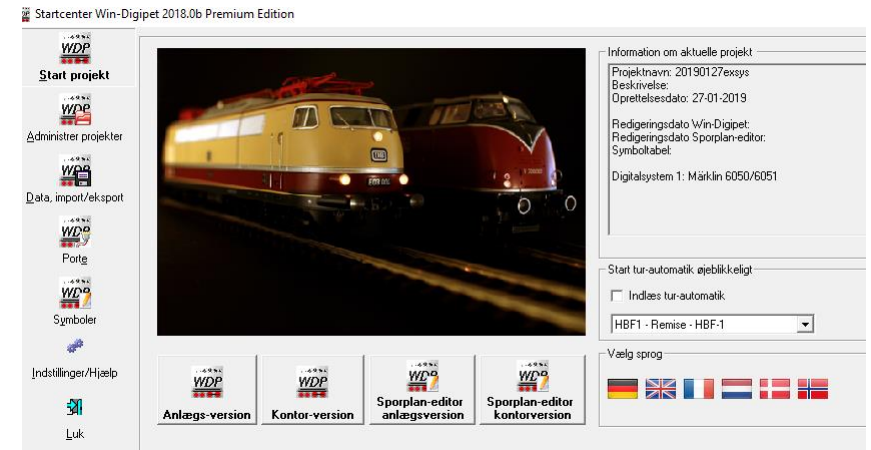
Startcenter Win-Digipet 2018.0b Premium Edition

WDP
Start projekt

WDP
Administrer projekter

WDP
Data, import/eksport

WDP
Porte

WDP
Symboler

Indstillinger/Hjælp

Luk

Information om aktuelle projekt

Projektnavn: 20190127exsys
Beskrivelse:
Oprettelsesdato: 27-01-2019

Redigeringsdato Win-Digipet:
Redigeringsdato Sporplan-editor:
Symboltabel:

Digitalsystem 1: Märklin 6050/6051

Start tur-automatik øjeblikkeligt

Indlæs tur-automatik

HBF1 - Remise - HBF-1

Vælg sprog

WDP
Anlægs-version

WDP
Kontor-version

WDP
Sporplan-editor anlægsversion

WDP
Sporplan-editor kontorversion